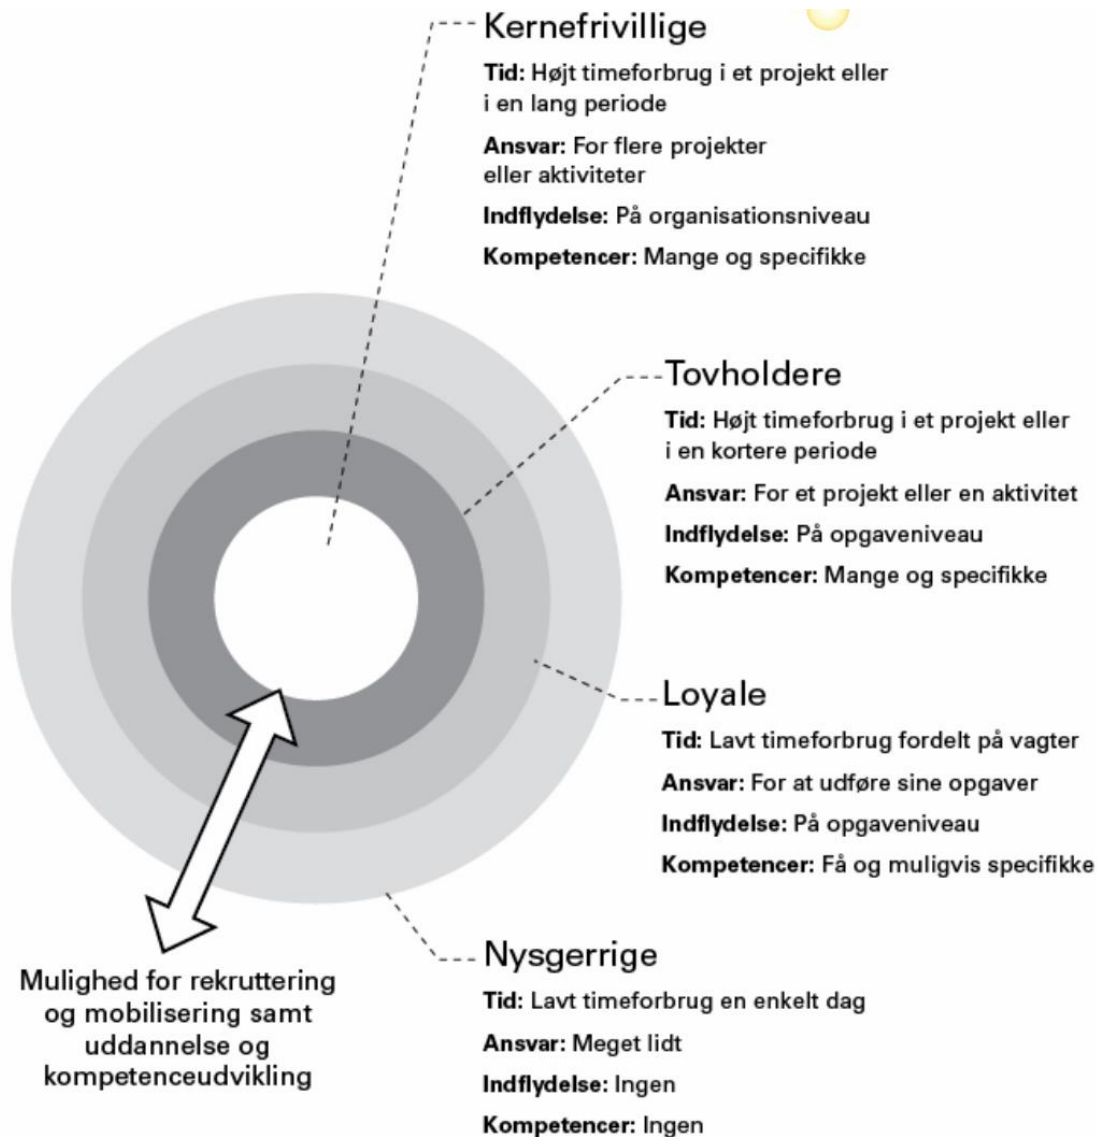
Kernefrivillige

**Tid:** Højt timeforbrug i et projekt eller i en lang periode

**Ansvar:** For flere projekter eller aktiviteter

**Indflydelse:** På organisationsniveau

**Kompetencer:** Mange og specifikke

Tovholdere

**Tid:** Højt timeforbrug i et projekt eller i en kortere periode

**Ansvar:** For et projekt eller en aktivitet

**Indflydelse:** På opgaveniveau

**Kompetencer:** Mange og specifikke

Loyale

**Tid:** Lavt timeforbrug fordelt på vagter

**Ansvar:** For at udføre sine opgaver

**Indflydelse:** På opgaveniveau

**Kompetencer:** Få og muligvis specifikke

Nysgerrige

**Tid:** Lavt timeforbrug en enkelt dag

**Ansvar:** Meget lidt

**Indflydelse:** Ingen

**Kompetencer:** Ingen

Mulighed for rekruttering og mobilisering samt uddannelse og kompetenceudvikling